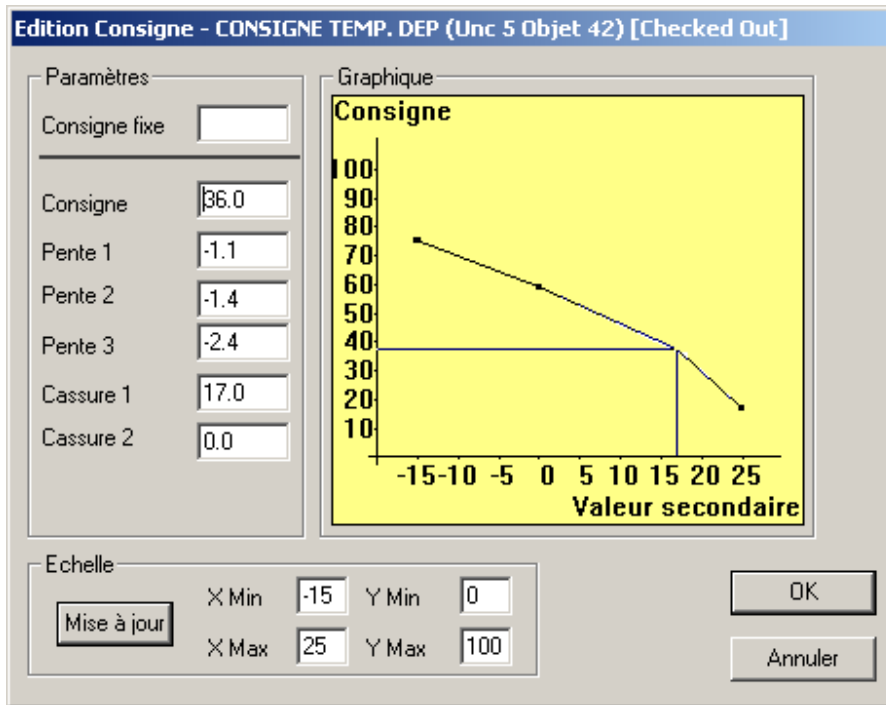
Edition Consigne - CONSIGNE TEMP. DEP (Unc 5 Objet 42) [Checked Out]

Paramètres

Consigne fixe

Consigne 36.0

Pente 1 -1.1

Pente 2 -1.4

Pente 3 -2.4

Cassure 1 17.0

Cassure 2 0.0

Graphique

Consigne

100
90
80
70
60
50
40
30
20
10

-15 -10 -5 0 5 10 15 20 25

Valeur secondaire

Echelle

Mise à jour

X Min -15

Y Min 0

X Max 25

Y Max 100

OK

Annuler